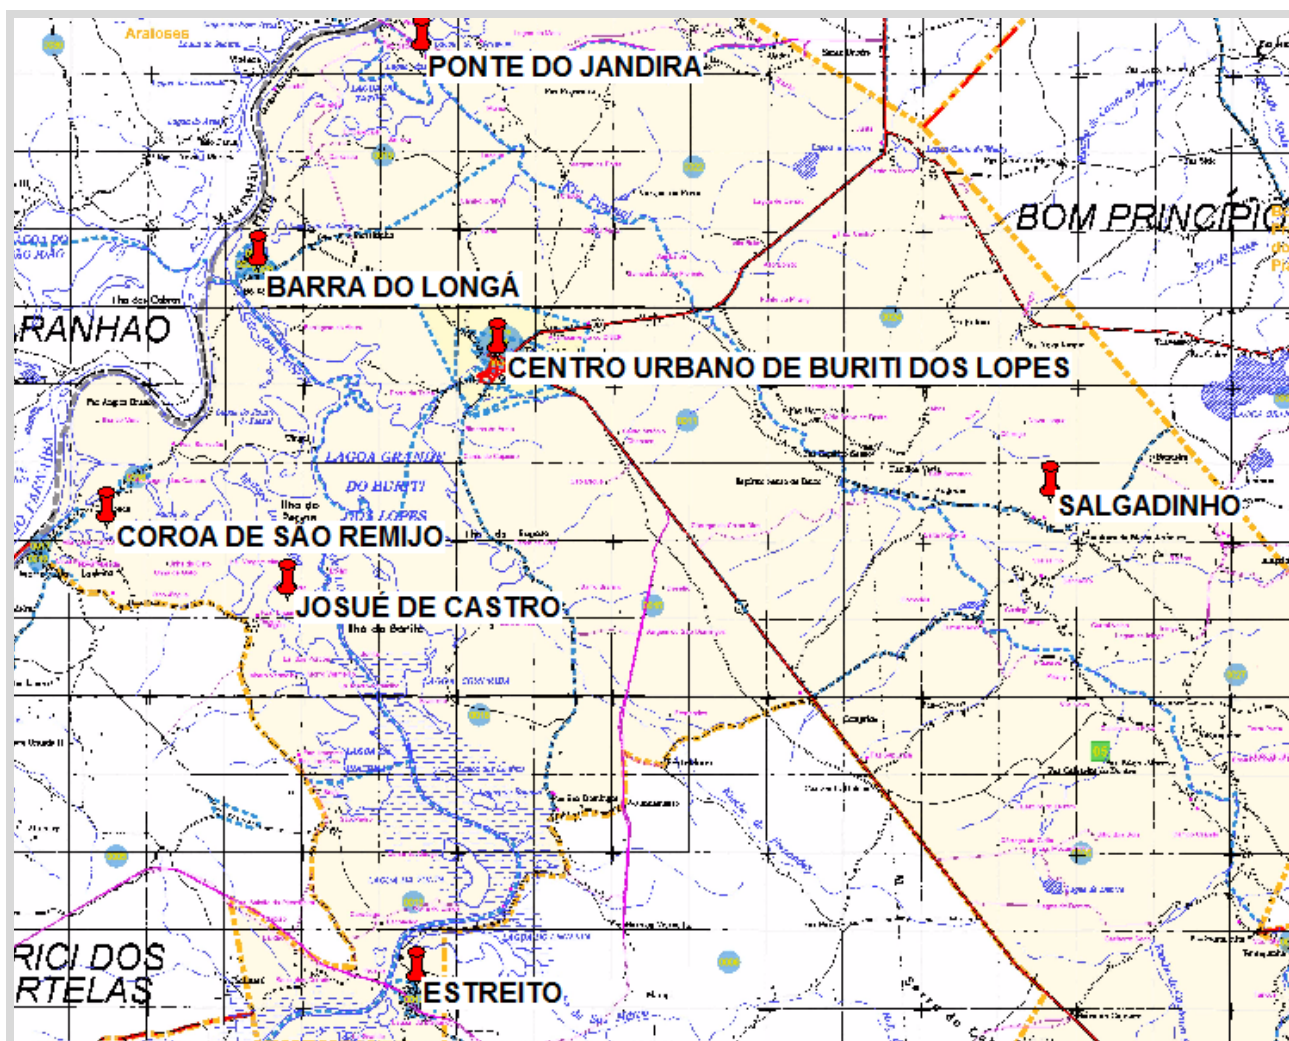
Araioses

PONTE DO JANDIRA

BOM PRINCÍPIO

BARRA DO LONGÁ

RANHAO

Ilha dos Cabras

CENTRO URBANO DE BURITI DOS LOPES

LAGOA GRANDE DO BURITI DOS LOPES

SALGADINHO

COROA DE SÃO REMIJO

JOSUÉ DE CASTRO

Ilha do Buriti

RICI DOS RTELAS

ESTREITO